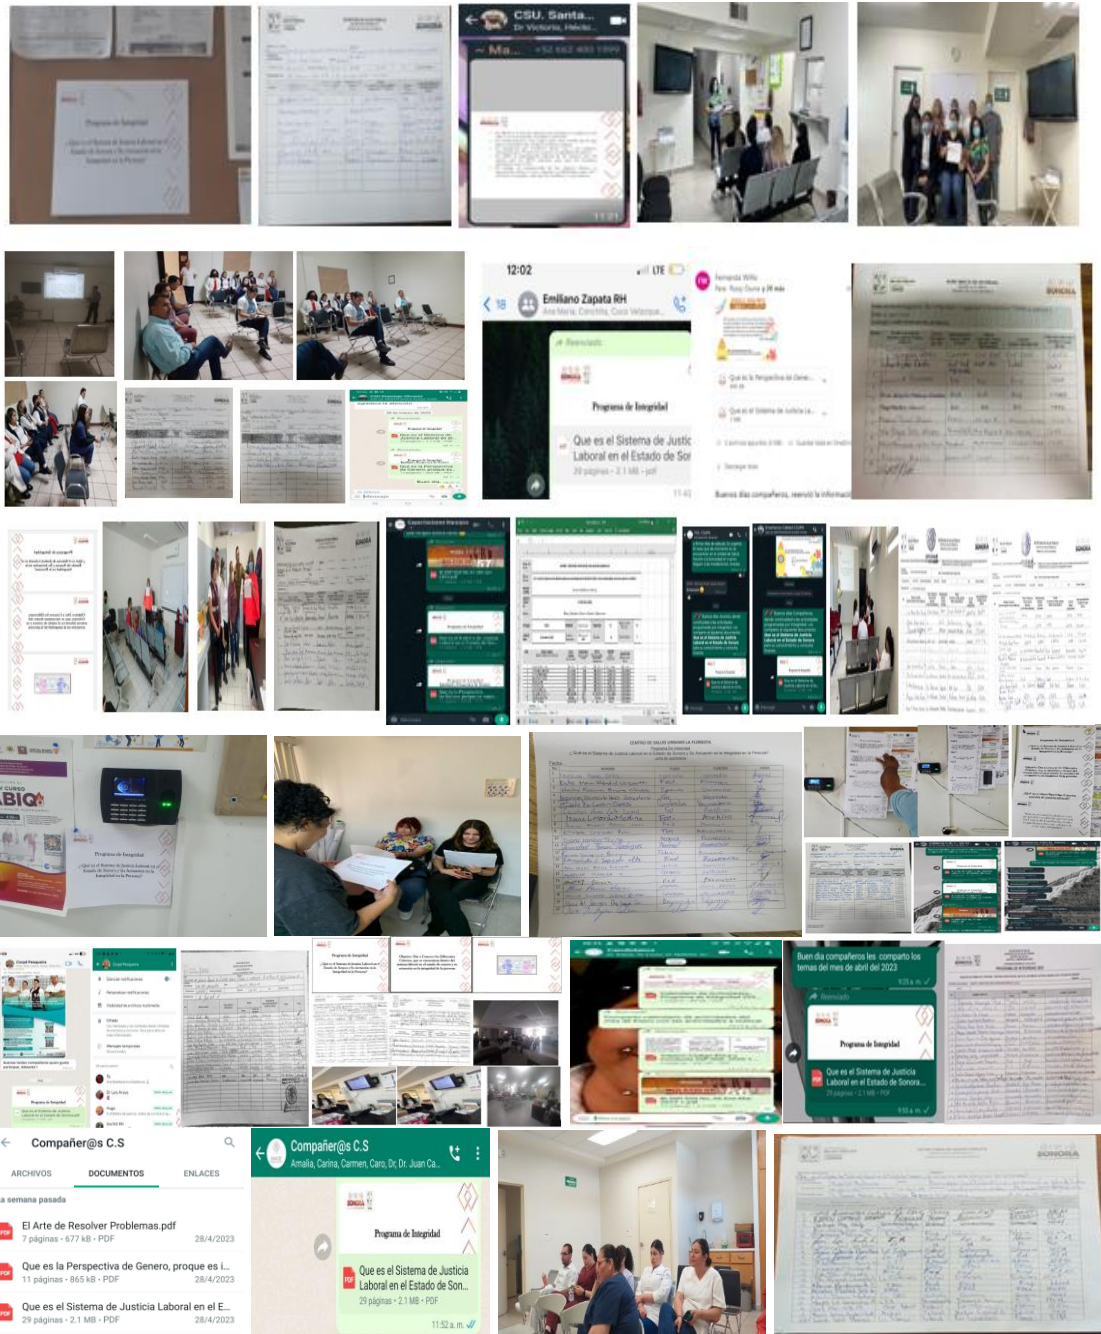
CSU. Santa...
Dr Victoria, Hécto...

12:02
Emiliano Zapata RH
Reenviado
Programa de Integridad
Que es el Sistema de Justic
Laboral en el Estado de Sor
29 páginas · 2.1 MB · pdf
11:43

Buenos días compañeros, reenvió la informaci

Programa de Integridad

Buen dia compañeros les comparto los temas del mes de abril del 2023
Reenviado
Programa de Integridad
Que es el Sistema de Justicia Laboral en el Estado de Sonora...
29 páginas · 2.1 MB · PDF

Compañer@s C.S
ARCHIVOS
DOCUMENTOS
ENLACES
a semana pasada
El Arte de Resolver Problemas.pdf
7 páginas · 677 kB · PDF
28/4/2023
Que es la Perspectiva de Genero, proque es i...
11 páginas · 865 kB · PDF
28/4/2023
Que es el Sistema de Justicia Laboral en el E...
29 páginas · 2.1 MB · PDF
28/4/2023

Compañer@s C.S
Amalia, Carina, Carmen, Caro, Dr, Dr. Juan Ca...
Programa de Integridad
Que es el Sistema de Justicia Laboral en el Estado de Son...
29 páginas · 2.1 MB · PDF
11:52 a. m.

SONORA